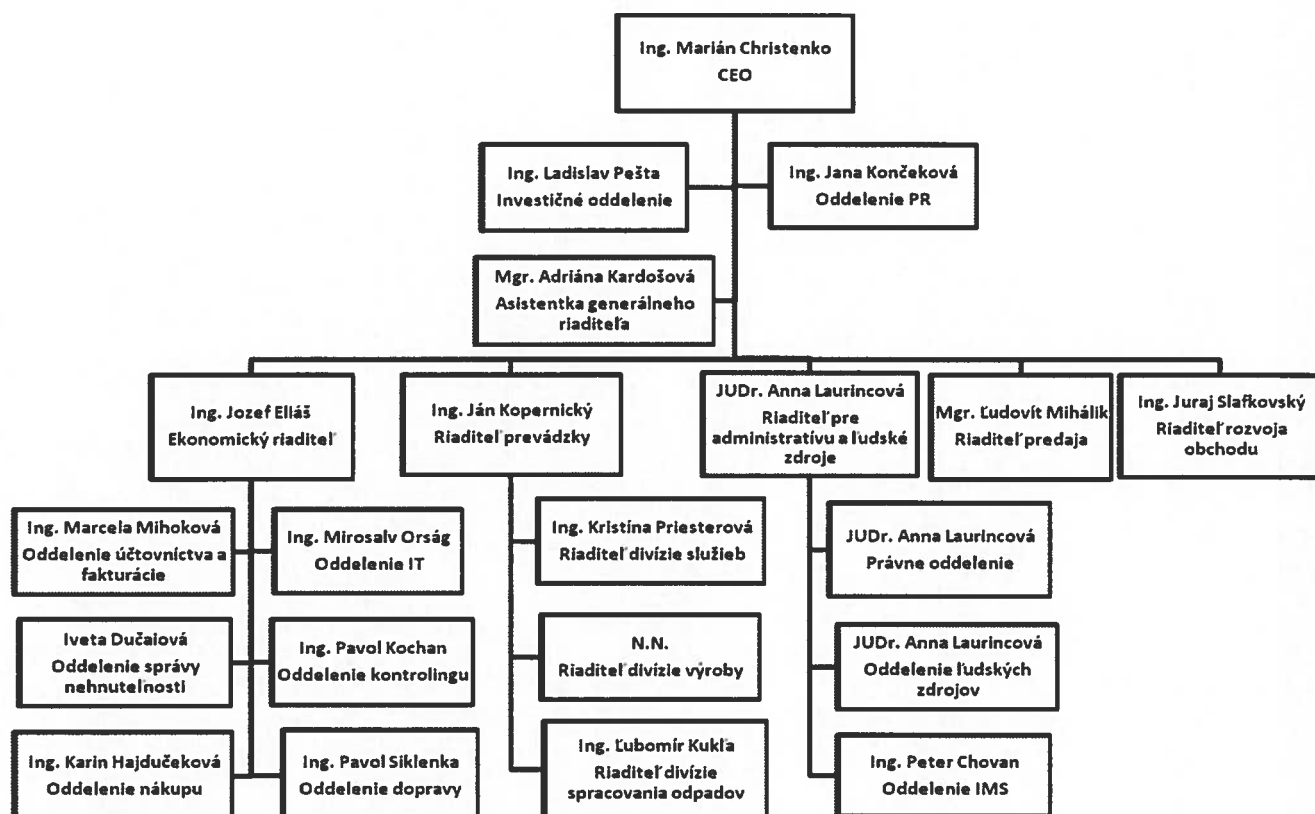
Ing. Marián Christenko
CEO

Ing. Ladislav Pešta
Investičné oddelenie

Ing. Jana Končeková
Oddelenie PR

Mgr. Adriána Kardošová
Asistentka generálneho riaditeľa

Ing. Jozef Eliáš
Ekonomický riaditeľ

Ing. Ján Kopernický
Riaditeľ prevádzky

JUDr. Anna Laurincová
Riaditeľ pre administratívu a ľudské zdroje

Mgr. Ľudovít Mihálik
Riaditeľ predaja

Ing. Juraj Slafkovský
Riaditeľ rozvoja obchodu

Ing. Marcela Mihoková
Oddelenie účtovníctva a fakturácie

Ing. Mirosalv Orság
Oddelenie IT

Iveta Dučaiová
Oddelenie správy nehnuteľností

Ing. Pavol Kochan
Oddelenie kontrolingu

Ing. Karin Hajdučeková
Oddelenie nákupu

Ing. Pavol Siklenka
Oddelenie dopravy

Ing. Kristína Priesterová
Riaditeľ divízie služieb

N.N.
Riaditeľ divízie výroby

Ing. Ľubomír Kukľa
Riaditeľ divízie spracovania odpadov

JUDr. Anna Laurincová
Právne oddelenie

JUDr. Anna Laurincová
Oddelenie ľudských zdrojov

Ing. Peter Chovan
Oddelenie IMS